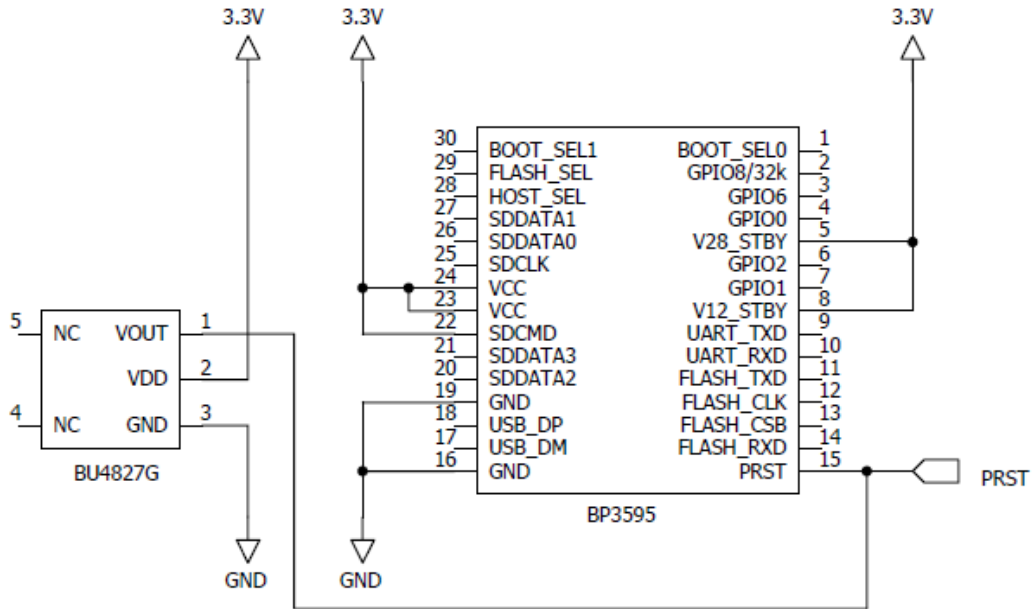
3.3V
3.3V
3.3V

5 NC
4 NC
VOUT 1
VDD 2
GND 3
BU4827G

30 BOOT_SEL1
29 FLASH_SEL
28 HOST_SEL
27 SDDATA1
26 SDDATA0
25 SDCLK
24 VCC
23 VCC
22 SDCMD
21 SDDATA3
20 SDDATA2
19 GND
18 USB_DP
17 USB_DM
16 GND

BOOT_SEL0 1
GPIO8/32k 2
GPIO6 3
GPIO0 4
V28_STBY 5
GPIO2 6
GPIO1 7
V12_STBY 8
UART_TXD 9
UART_RXD 10
FLASH_TXD 11
FLASH_CLK 12
FLASH_CSB 13
FLASH_RXD 14
PRST 15

BP3595

PRST

GND
GND